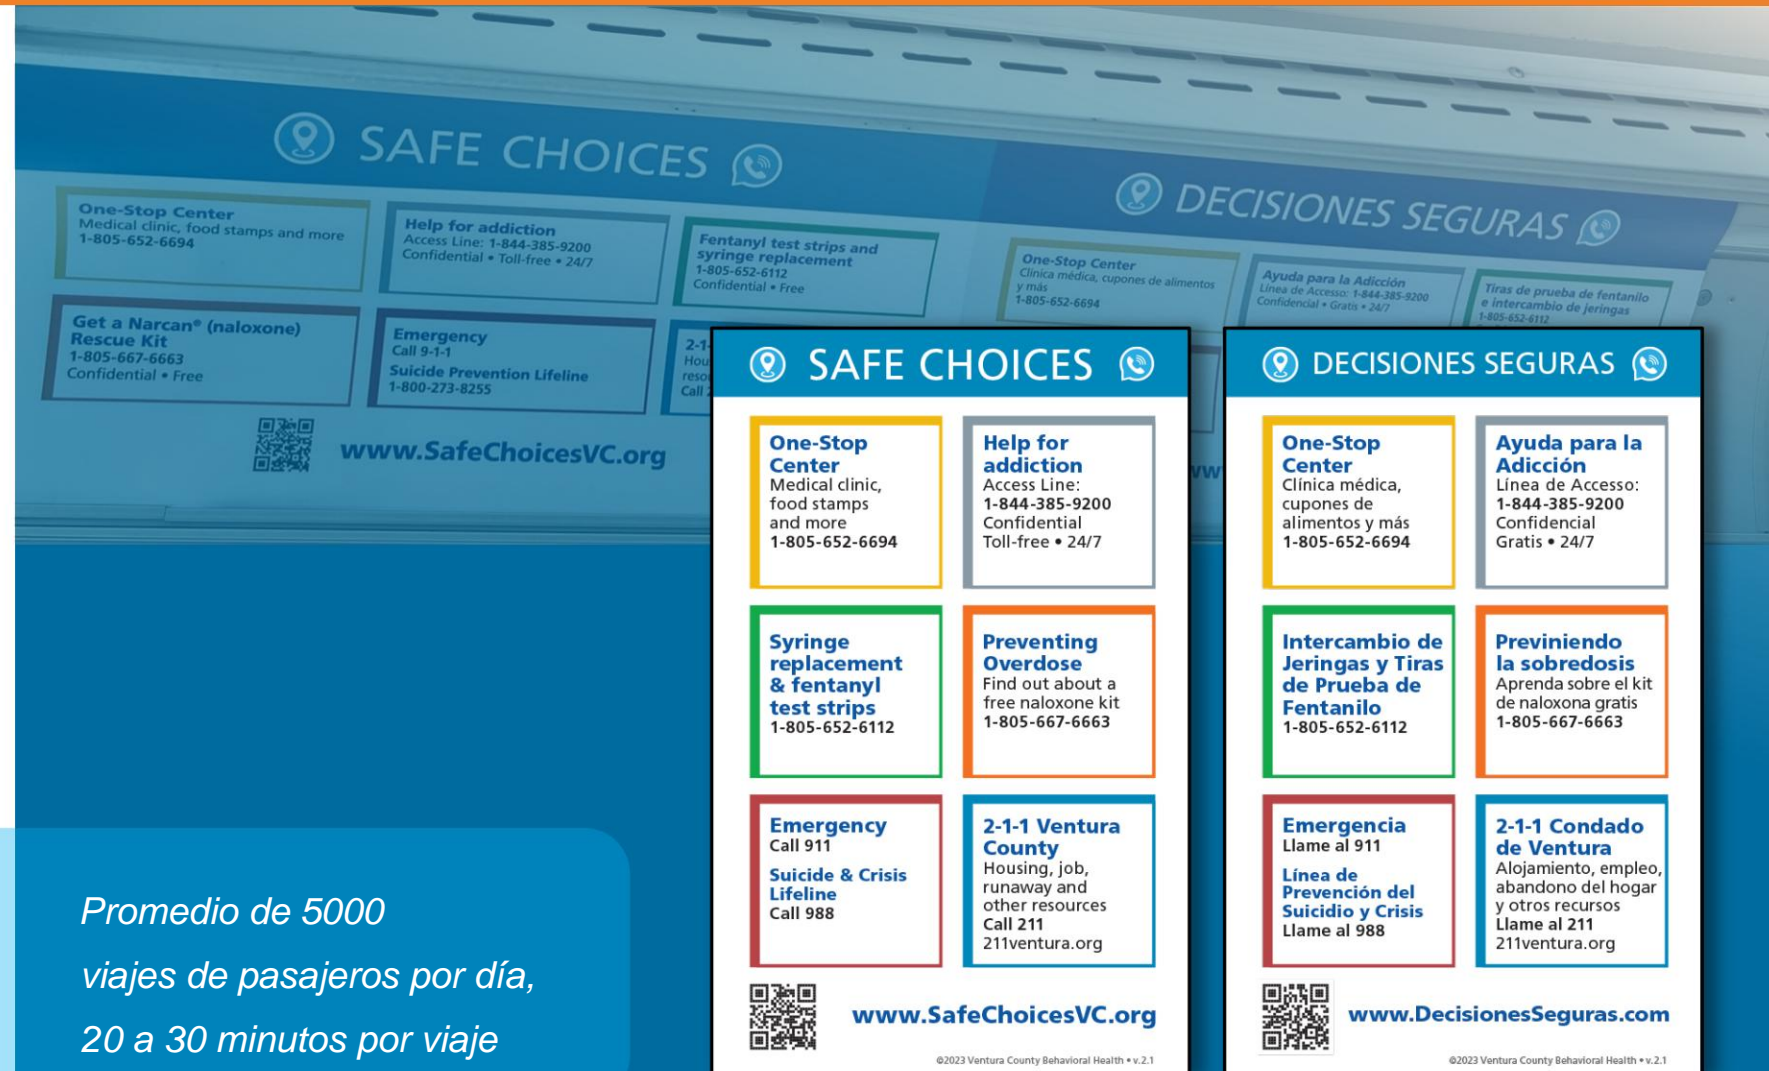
SAFE CHOICES

One-Stop Center
Medical clinic, food stamps and more
1-805-652-6694

Help for addiction
Access Line: 1-844-385-9200
Confidential • Toll-free • 24/7

Fentanyl test strips and syringe replacement
1-805-652-6112
Confidential • Free

Get a Narcan® (naloxone) Rescue Kit
1-805-667-6663
Confidential • Free

Emergency
Call 9-1-1
Suicide Prevention Lifeline
1-800-273-8255

www.SafeChoicesVC.org

DECISIONES SEGURAS

One-Stop Center
Clínica médica, cupones de alimentos y más
1-805-652-6694

Ayuda para la Adicción
Línea de Acceso: 1-844-385-9200
Confidencial • Gratis • 24/7

Tiras de prueba de fentanilo e intercambio de jeringas
1-805-652-6112

SAFE CHOICES

One-Stop Center
Medical clinic, food stamps and more
1-805-652-6694

Help for addiction
Access Line:
1-844-385-9200
Confidential
Toll-free • 24/7

Syringe replacement & fentanyl test strips
1-805-652-6112

Preventing Overdose
Find out about a free naloxone kit
1-805-667-6663

Emergency
Call 911
Suicide & Crisis Lifeline
Call 988

2-1-1 Ventura County
Housing, job, runaway and other resources
Call 211
211ventura.org

www.SafeChoicesVC.org

©2023 Ventura County Behavioral Health • v.2.1

DECISIONES SEGURAS

One-Stop Center
Clínica médica, cupones de alimentos y más
1-805-652-6694

Ayuda para la Adicción
Línea de Acceso:
1-844-385-9200
Confidencial
Gratis • 24/7

Intercambio de Jeringas y Tiras de Prueba de Fentanilo
1-805-652-6112

Previniendo la sobredosis
Aprenda sobre el kit de naloxona gratis
1-805-667-6663

Emergencia
Llame al 911
Línea de Prevención del Suicidio y Crisis
Llame al 988

2-1-1 Condado de Ventura
Alojamiento, empleo, abandono del hogar y otros recursos
Llame al 211
211ventura.org

www.DecisionesSeguras.com

©2023 Ventura County Behavioral Health • v.2.1

Promedio de 5000 viajes de pasajeros por día, 20 a 30 minutos por viaje